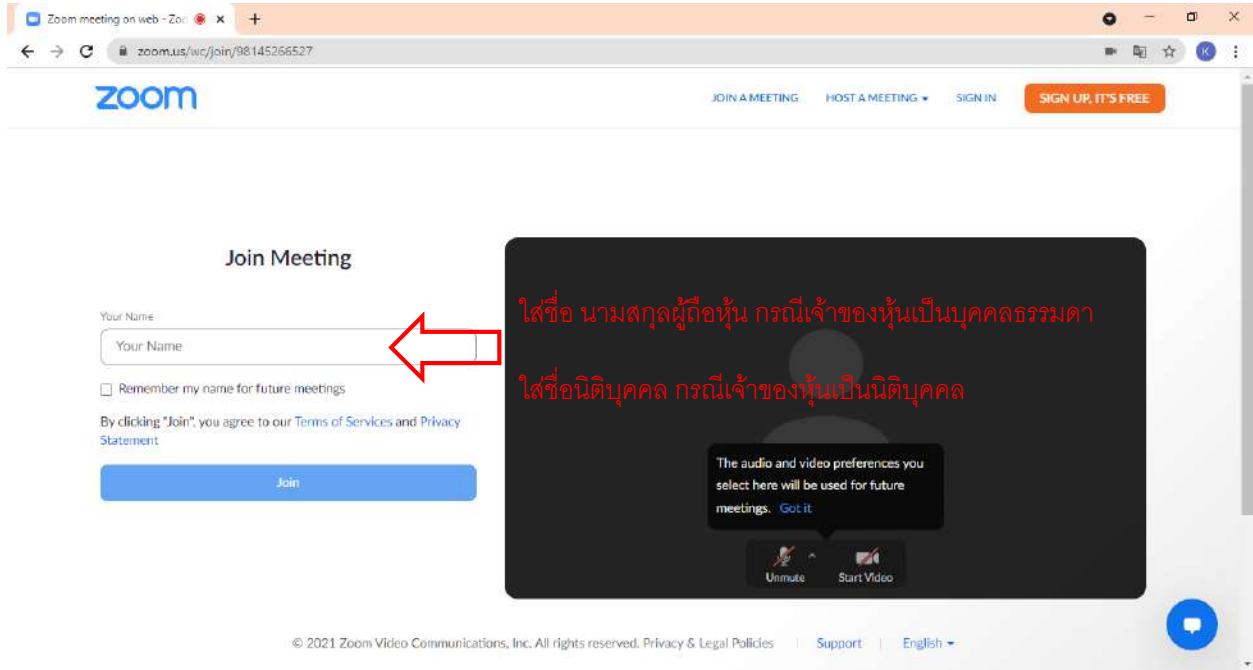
Zoom meeting on web - Zo

zoom.us/wc/join/98145266527

zoom

JOIN A MEETING HOST A MEETING SIGN IN SIGN UP, IT'S FREE

Join Meeting

Your Name

Your Name

Remember my name for future meetings

By clicking "Join", you agree to our Terms of Services and Privacy Statement

Join

ใส่ชื่อ นามสกุลผู้ถือหุ้น กรณีเจ้าของหุ้นเป็นบุคคลธรรมดา

ใส่ชื่อนิติบุคคล กรณีเจ้าของหุ้นเป็นนิติบุคคล

The audio and video preferences you select here will be used for future meetings. Got it

Unmute Start Video

© 2021 Zoom Video Communications, Inc. All rights reserved. Privacy & Legal Policies | Support | English